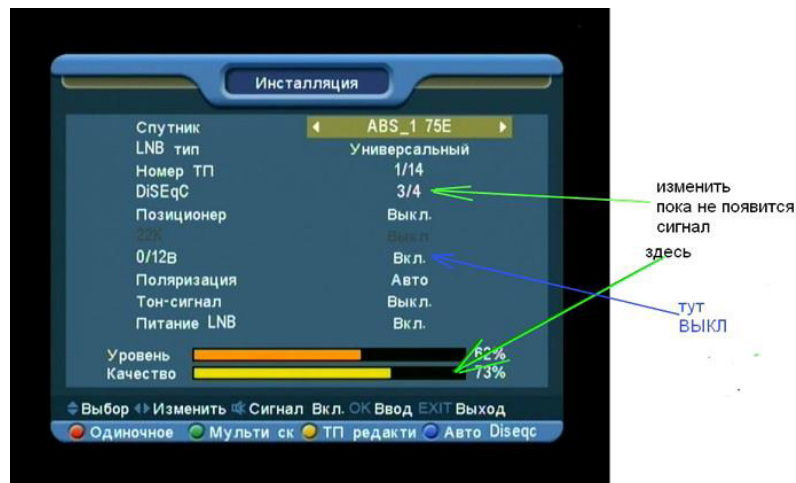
Инсталляция

| | |
|---|---|
| Спутник | ABS_1 75E |
| LNB тип | Универсальный |
| Номер ТП | 1/14 |
| DiSEqC | 3/4 |
| Позиционер | Выкл. |
| 22K | Выкл. |
| 0/12В | Вкл. |
| Поляризация | Авто |
| Тон-сигнал | Выкл. |
| Питание LNB | Вкл. |

Уровень 62%
Качество 73%

Выбор Изменить Сигнал Вкл. OK Ввод EXIT Выход
Одиночное Мульти ск ТП редакти Авто Diseqc

изменить пока не появится сигнал

здесь

тут ВЫКЛ